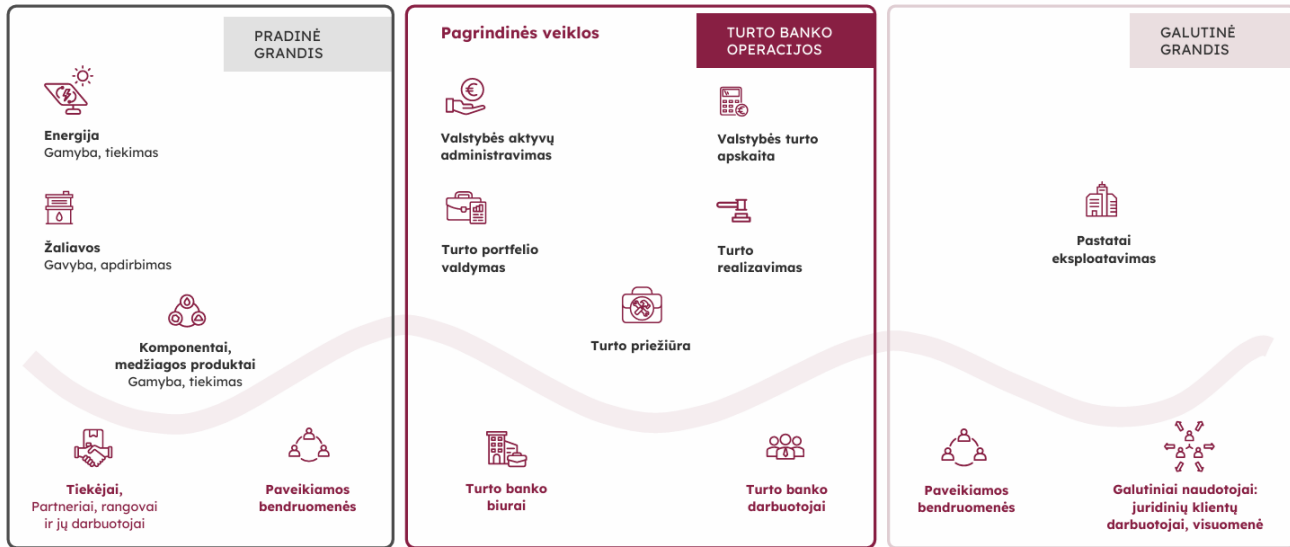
PRADINĖ GRANDIS

Energija
Gamyba, tiekimas

Žaliavos
Gavyba, apdirbimas

Komponentai, medžiagos produktai
Gamyba, tiekimas

Tiekėjai,
Partneriai, rangovai ir jų darbuotojai

Paveikiamos bendruomenės

Pagrindinės veiklos

TURTO BANKO OPERACIJOS

Valstybės aktyvų administravimas

Valstybės turto apskaita

Turto portfelio valdymas

Turto realizavimas

Turto priežiūra

Turto banko biurai

Turto banko darbuotojai

GALUTINĖ GRANDIS

Pastatai eksploatavimas

Paveikiamos bendruomenės

Galutiniai naudotojai: juridinių klientų darbuotojai, visuomenė